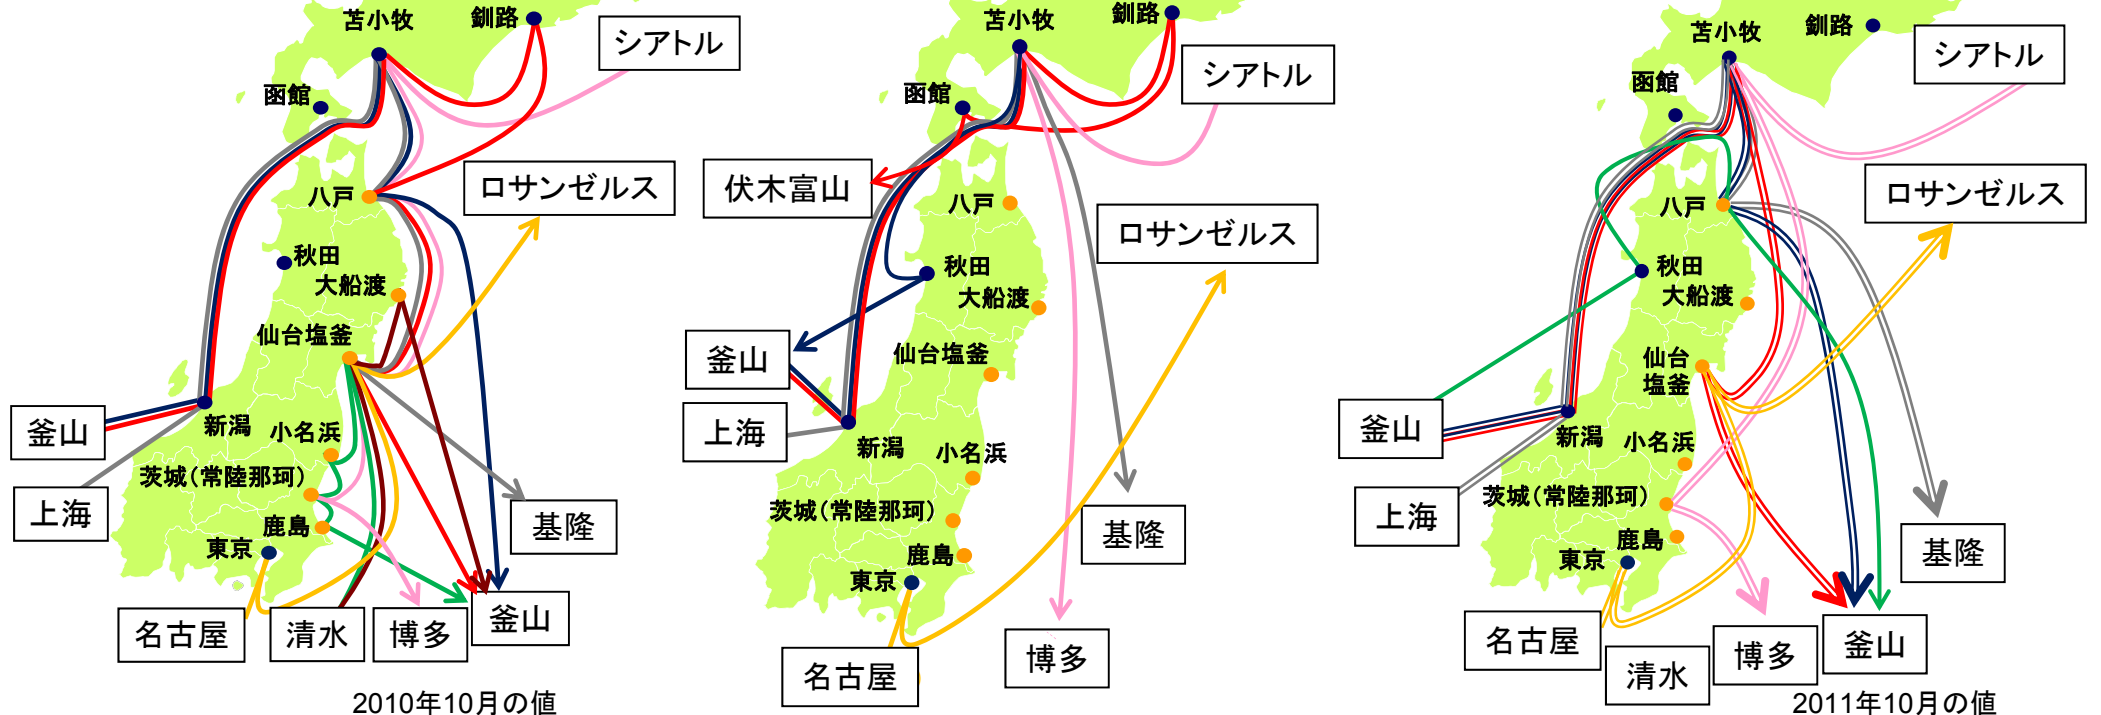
苫小牧
釧路
シアトル
函館
八戸
ロサンゼルス
秋田
大船渡
仙台塩釜
釜山
新潟
小名浜
上海
茨城(常陸那珂)
鹿島
基隆
東京
名古屋
清水
博多
釜山
2010年10月の値

苫小牧
釧路
シアトル
函館
伏木富山
八戸
秋田
ロサンゼルス
大船渡
釜山
仙台塩釜
上海
新潟
小名浜
茨城(常陸那珂)
基隆
鹿島
東京
博多
名古屋

苫小牧
釧路
シアトル
函館
ロサンゼルス
八戸
秋田
大船渡
仙台
塩釜
釜山
新潟
小名浜
上海
茨城(常陸那珂)
基隆
鹿島
東京
名古屋
博多
釜山
清水
2011年10月の値